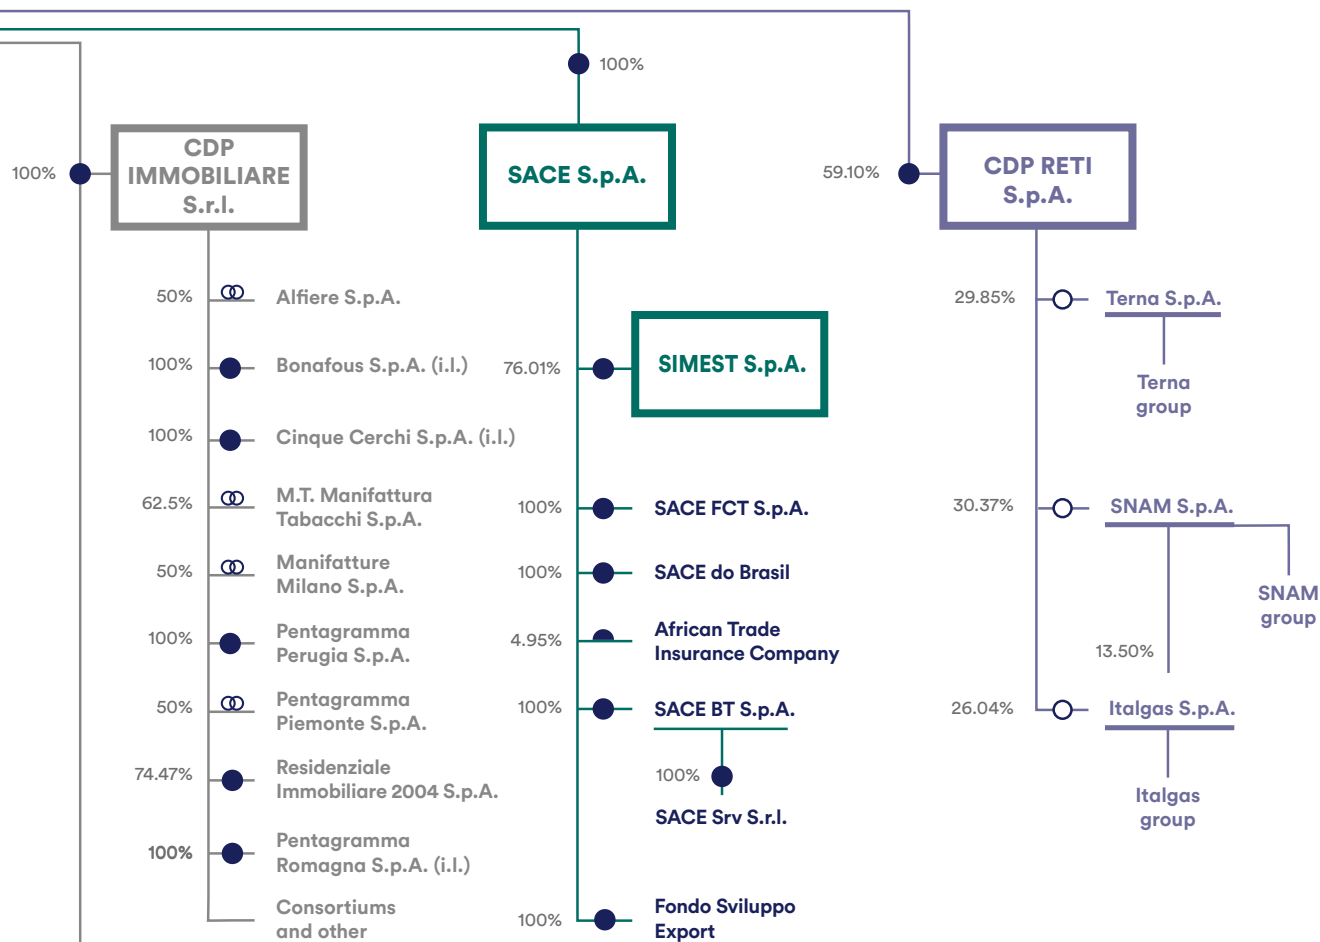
100%

100%

CDP IMMOBILIARE S.r.l.

SACE S.p.A.

59.10%

CDP RETI S.p.A.

50% Alfiere S.p.A.

100% Bonafous S.p.A. (i.l.)

100% Cinque Cerchi S.p.A. (i.l.)

62.5% M.T. Manifattura Tabacchi S.p.A.

50% Manifatture Milano S.p.A.

100% Pentagramma Perugia S.p.A.

50% Pentagramma Piemonte S.p.A.

74.47% Residenziale Immobiliare 2004 S.p.A.

100% Pentagramma Romagna S.p.A. (i.l.)

Consortiums and other

76.01% SIMEST S.p.A.

100% SACE FCT S.p.A.

100% SACE do Brasil

4.95% African Trade Insurance Company

100% SACE BT S.p.A.

100% SACE Srv S.r.l.

100% Fondo Sviluppo Export

29.85% Terna S.p.A.

Terna group

30.37% SNAM S.p.A.

SNAM group

13.50%

26.04% Italgas S.p.A.

Italgas group